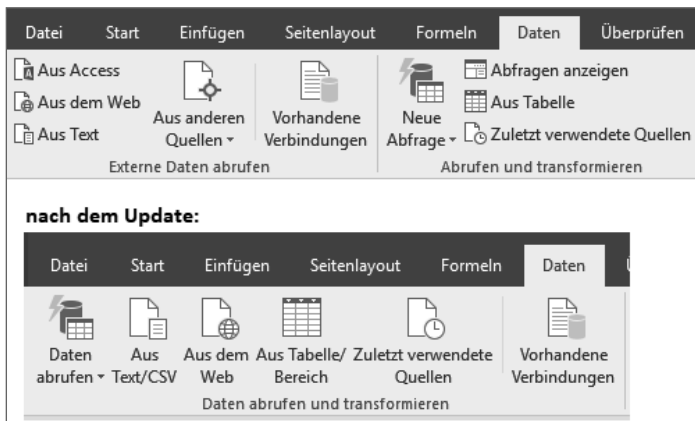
Datei Start Einfügen Seitenlayout Formeln Daten Überprüfen

Aus Access
Aus dem Web
Aus Text
Aus anderen Quellen ▾
Vorhandene Verbindungen
Externe Daten abrufen

Neue Abfrage ▾
Abfragen anzeigen
Aus Tabelle
Zuletzt verwendete Quellen
Abrufen und transformieren

nach dem Update:

Datei Start Einfügen Seitenlayout Formeln Daten

Daten abrufen ▾
Aus Text/CSV
Aus dem Web
Aus Tabelle/ Bereich
Zuletzt verwendete Quellen
Daten abrufen und transformieren

Vorhandene Verbindungen